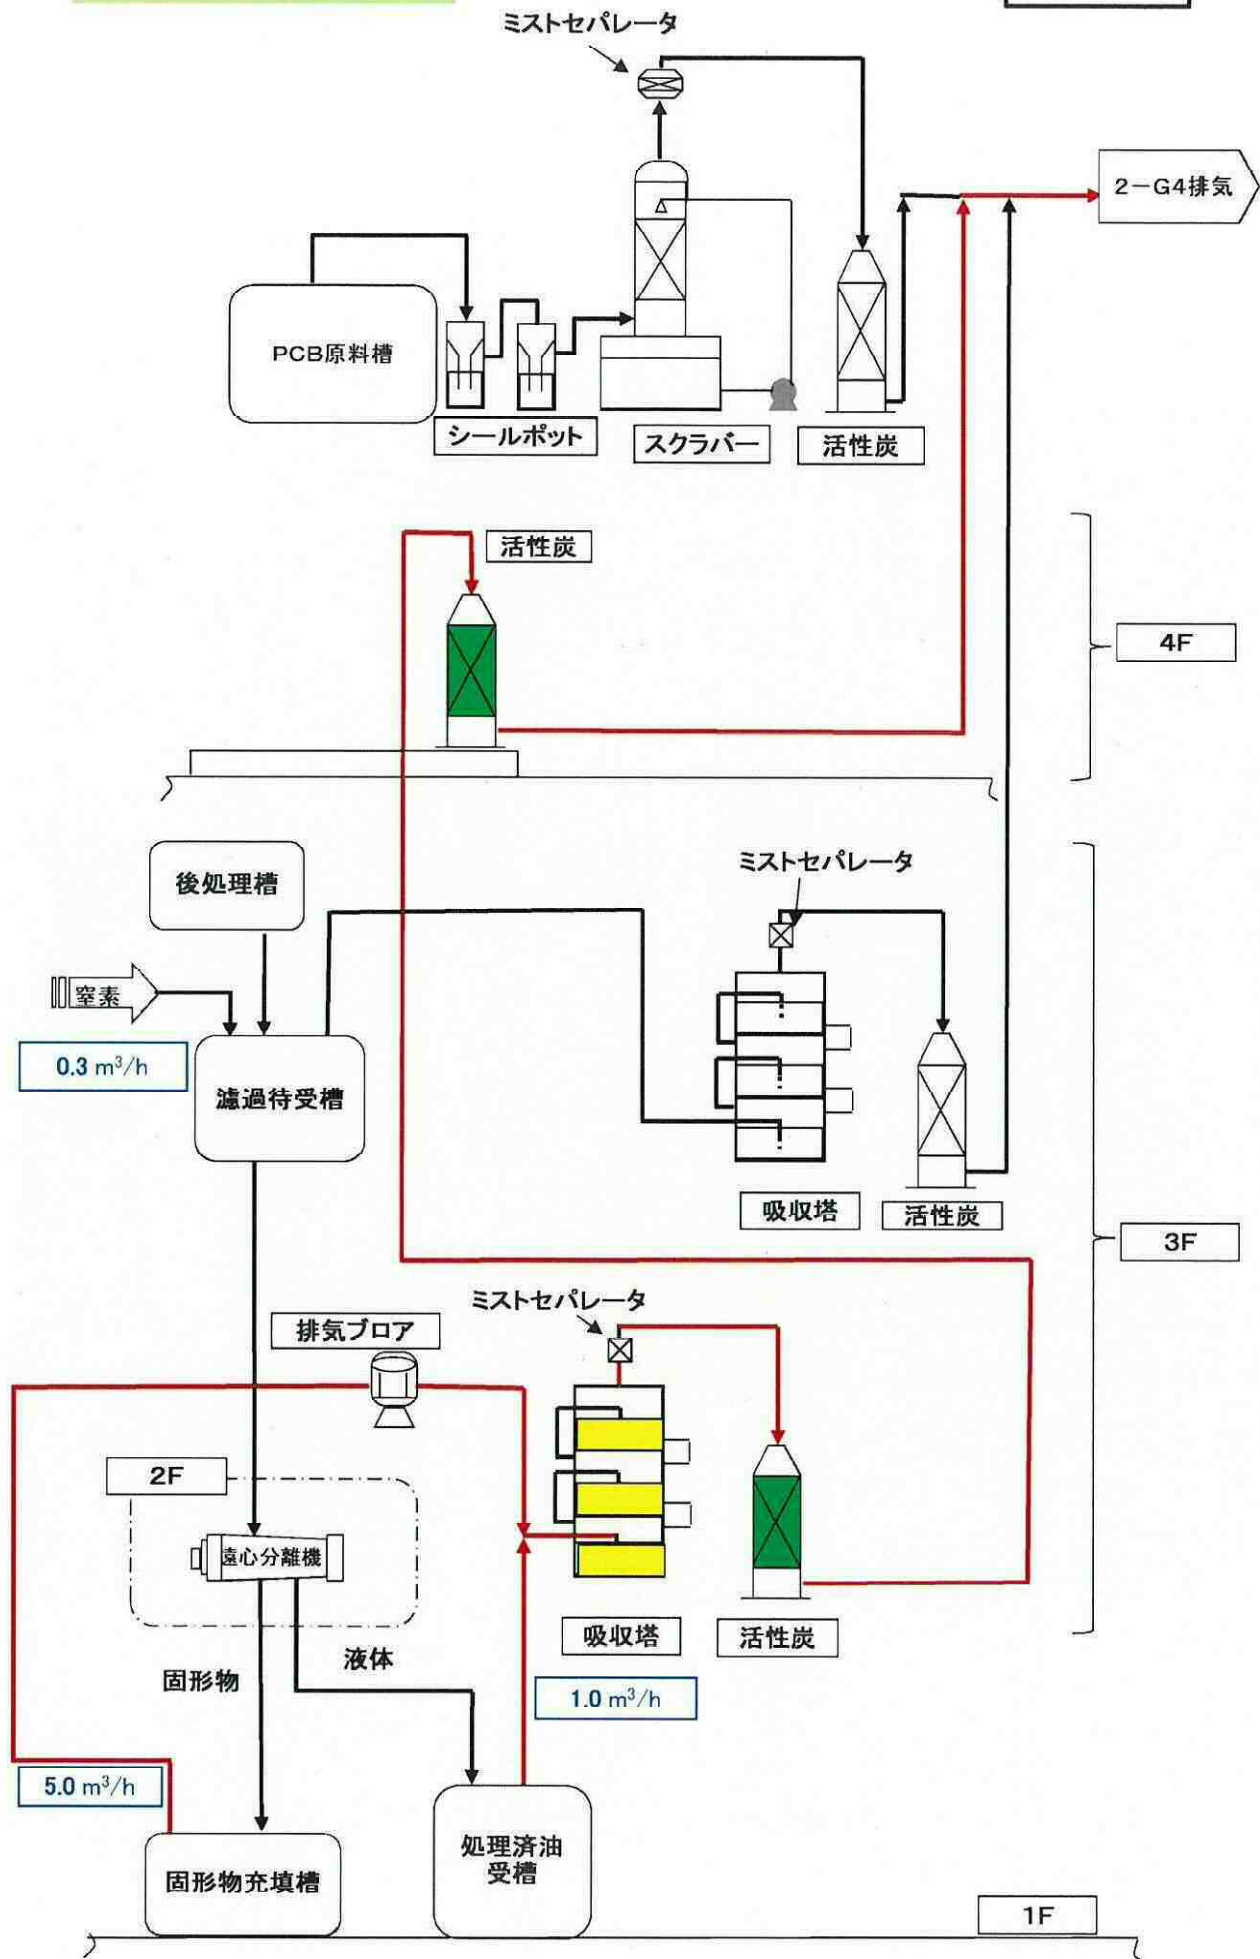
ミストセパレータ

2−G4排気

PCB原料槽

シールポット

スクラバー

活性炭

活性炭

4F

後処理槽

ミストセパレータ

窒素

0.3 m$^3$/h

濾過待受槽

吸収塔

活性炭

3F

ミストセパレータ

排気ブロア

2F

遠心分離機

吸収塔

活性炭

固形物

液体

1.0 m$^3$/h

5.0 m$^3$/h

固形物充填槽

処理済油受槽

1F